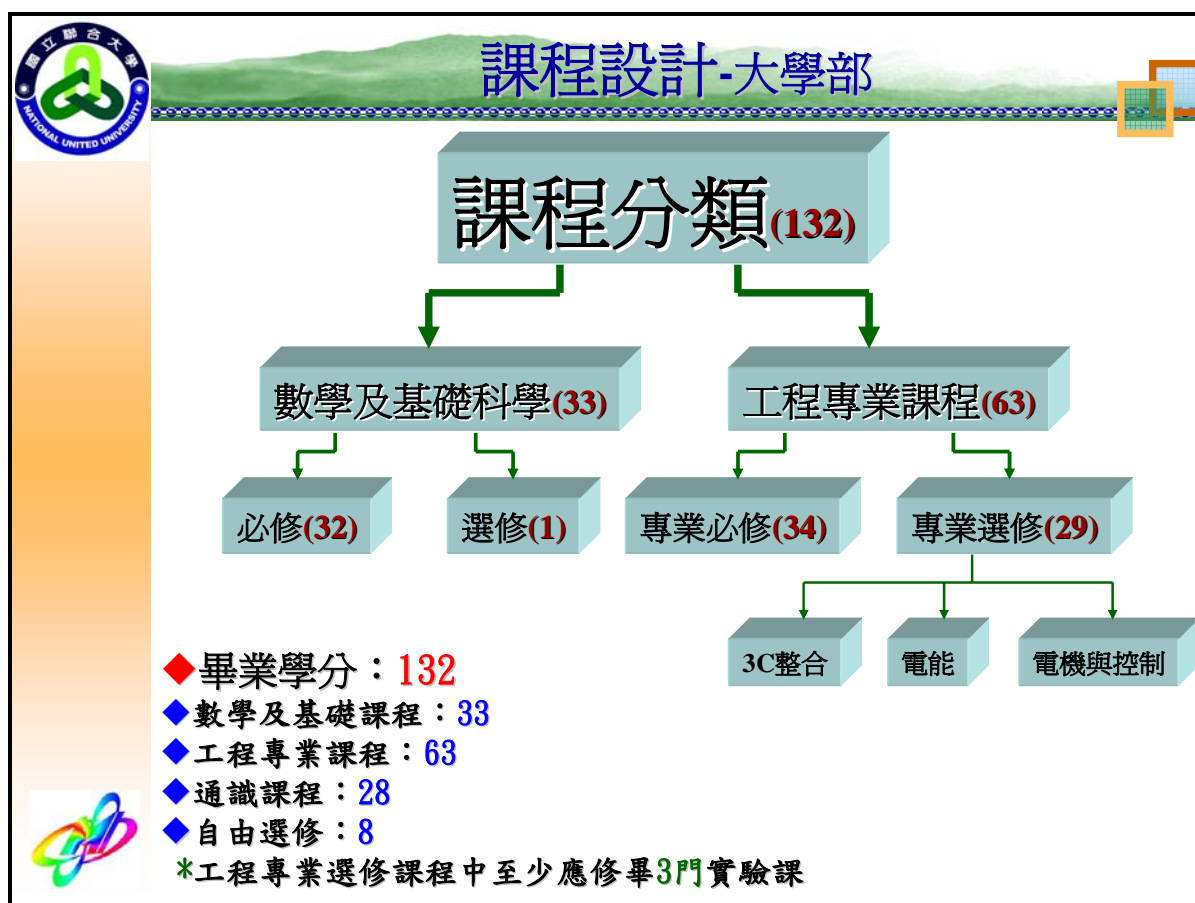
國立聯合大學
NATIONAL UNITED UNIVERSITY

課程設計-大學部

課程分類(132)

數學及基礎科學(33)

工程專業課程(63)

必修(32)

選修(1)

專業必修(34)

專業選修(29)

3C整合

電能

電機與控制

◆畢業學分：132
◆數學及基礎課程：33
◆工程專業課程：63
◆通識課程：28
◆自由選修：8
*工程專業選修課程中至少應修畢3門實驗課